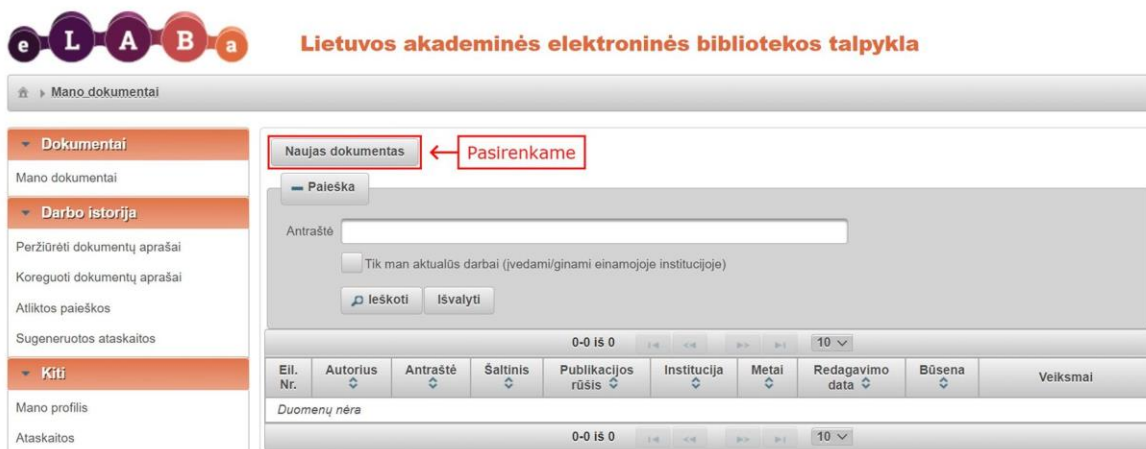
e L A B a Lietuvos akademinės elektroninės bibliotekos talpykla

Mano dokumentai

Dokumentai
Mano dokumentai
Darbo istorija
Peržiūrėti dokumentų aprašai
Koreguoti dokumentų aprašai
Atliktos paieškos
Sugeneruotos ataskaitos
Kiti
Mano profilis
Ataskaitos

Naujas dokumentas ← Pasirenkame

— Paieška

Antraštė

Tik man aktualūs darbai (įvedami/ginami einamojoje institucijoje)

Ieškoti Išvalyti

0-0 iš 0 10

| Eil. Nr. | Autorius | Antraštė | Šaltinis | Publikacijos rūšis | Institucija | Metai | Redagavimo data | Būsena | Veiksmai |
|---|---|---|---|---|---|---|---|---|---|
| Duomenų nėra | | | | | | | | | |

0-0 iš 0 10